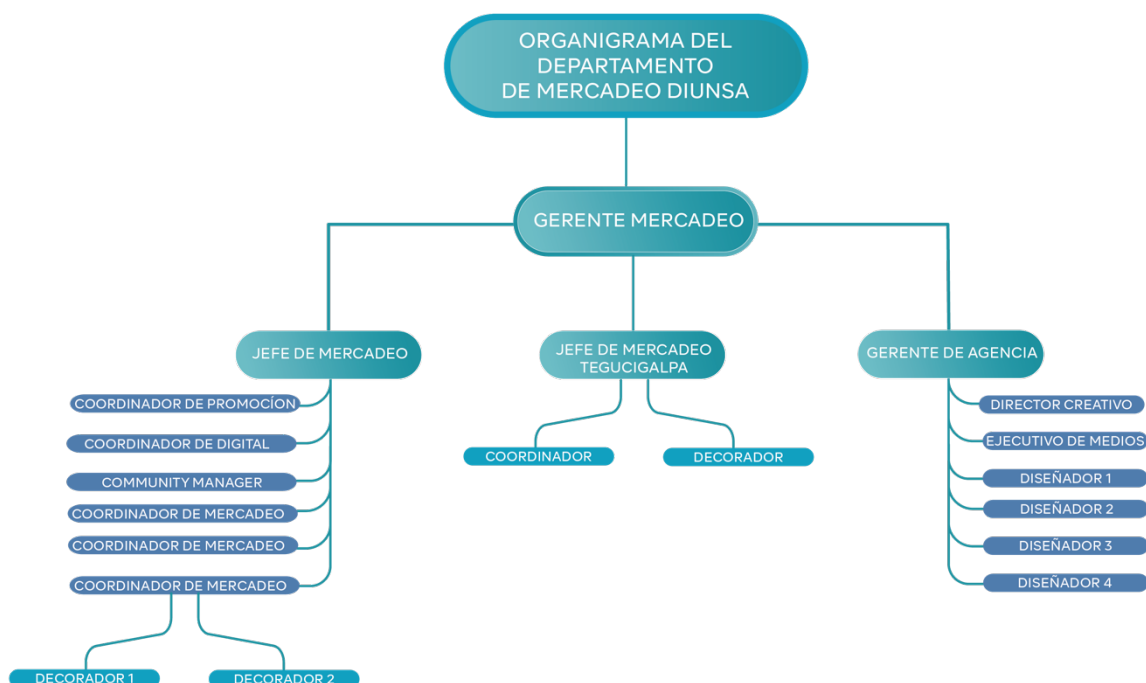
ORGANIGRAMA DEL DEPARTAMENTO DE MERCADEO DIUNSA

GERENTE MERCADEO

JEFE DE MERCADEO

COORDINADOR DE PROMOCÍON

COORDINADOR DE DIGITAL

COMMUNITY MANAGER

COORDINADOR DE MERCADEO

COORDINADOR DE MERCADEO

COORDINADOR DE MERCADEO

DECORADOR 1

DECORADOR 2

JEFE DE MERCADEO TEGUCIGALPA

COORDINADOR

DECORADOR

GERENTE DE AGENCIA

DIRECTOR CREATIVO

EJECUTIVO DE MEDIOS

DISEÑADOR 1

DISEÑADOR 2

DISEÑADOR 3

DISEÑADOR 4